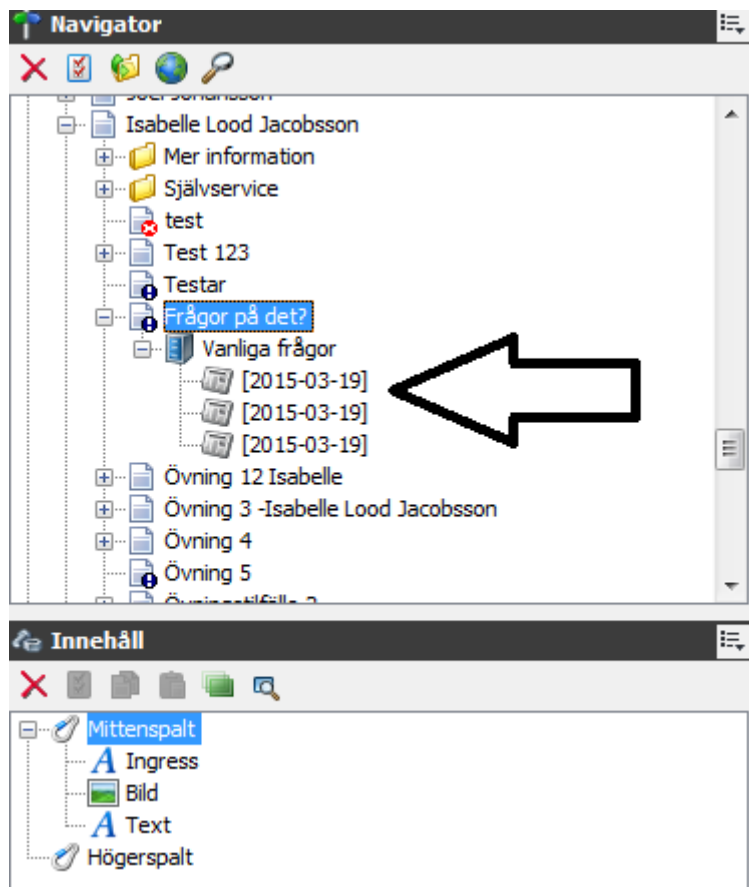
Navigator

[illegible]
Isabelle Lood Jacobsson
Mer information
Självservice
test
Test 123
Testar
Frågor på det?
Vanliga frågor
[2015-03-19]
[2015-03-19]
[2015-03-19]
Övning 12 Isabelle
Övning 3 -Isabelle Lood Jacobsson
Övning 4
Övning 5
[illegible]

Innehåll

Mittenspalt
Ingress
Bild
Text
Högerspalt